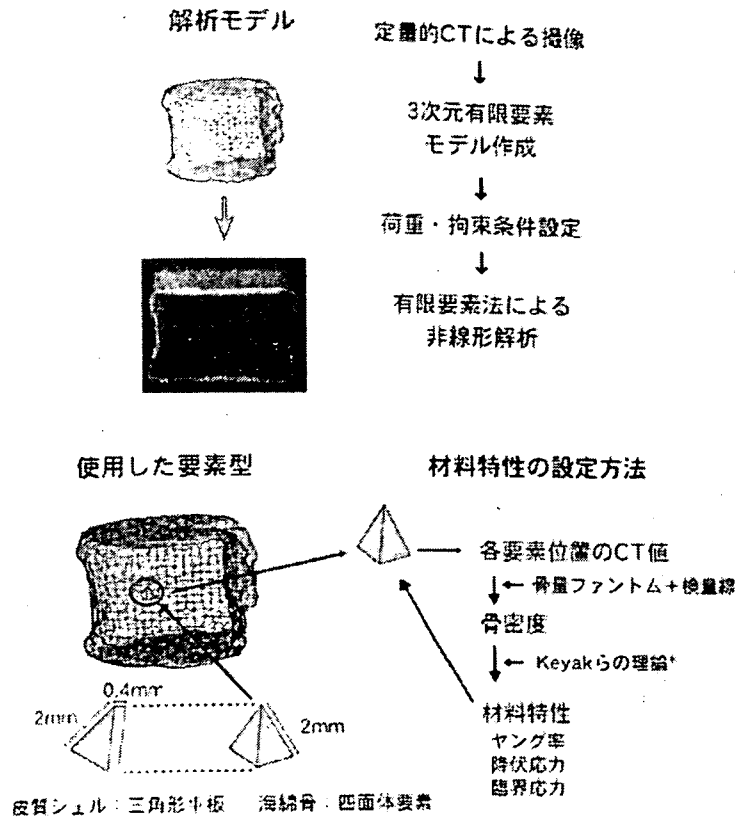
解析モデル

定量的CTによる撮像
↓
3次元有限要素モデル作成
↓
荷重・拘束条件設定
↓
有限要素法による非線形解析

使用した要素型

材料特性の設定方法

各要素位置のCT値
← 骨量ファントム＋検量線
骨密度
← Keyakらの理論*
材料特性
ヤング率
降伏応力
臨界応力

0.4mm
2mm
2mm

皮質シェル：三角形平板　海綿骨：四面体要素